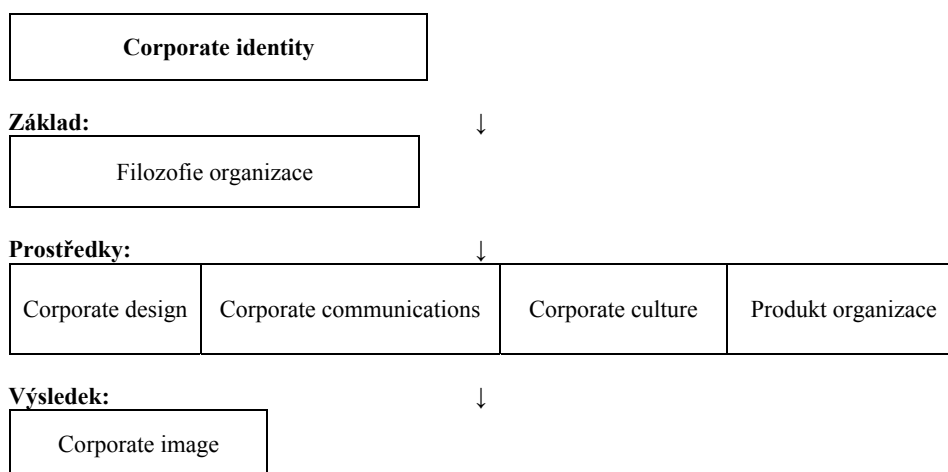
Corporate identity

Základ: ↓

Filozofie organizace

Prostředky: ↓

| Corporate design | Corporate communications | Corporate culture | Produkt organizace |
|---|---|---|---|

Výsledek: ↓

Corporate image